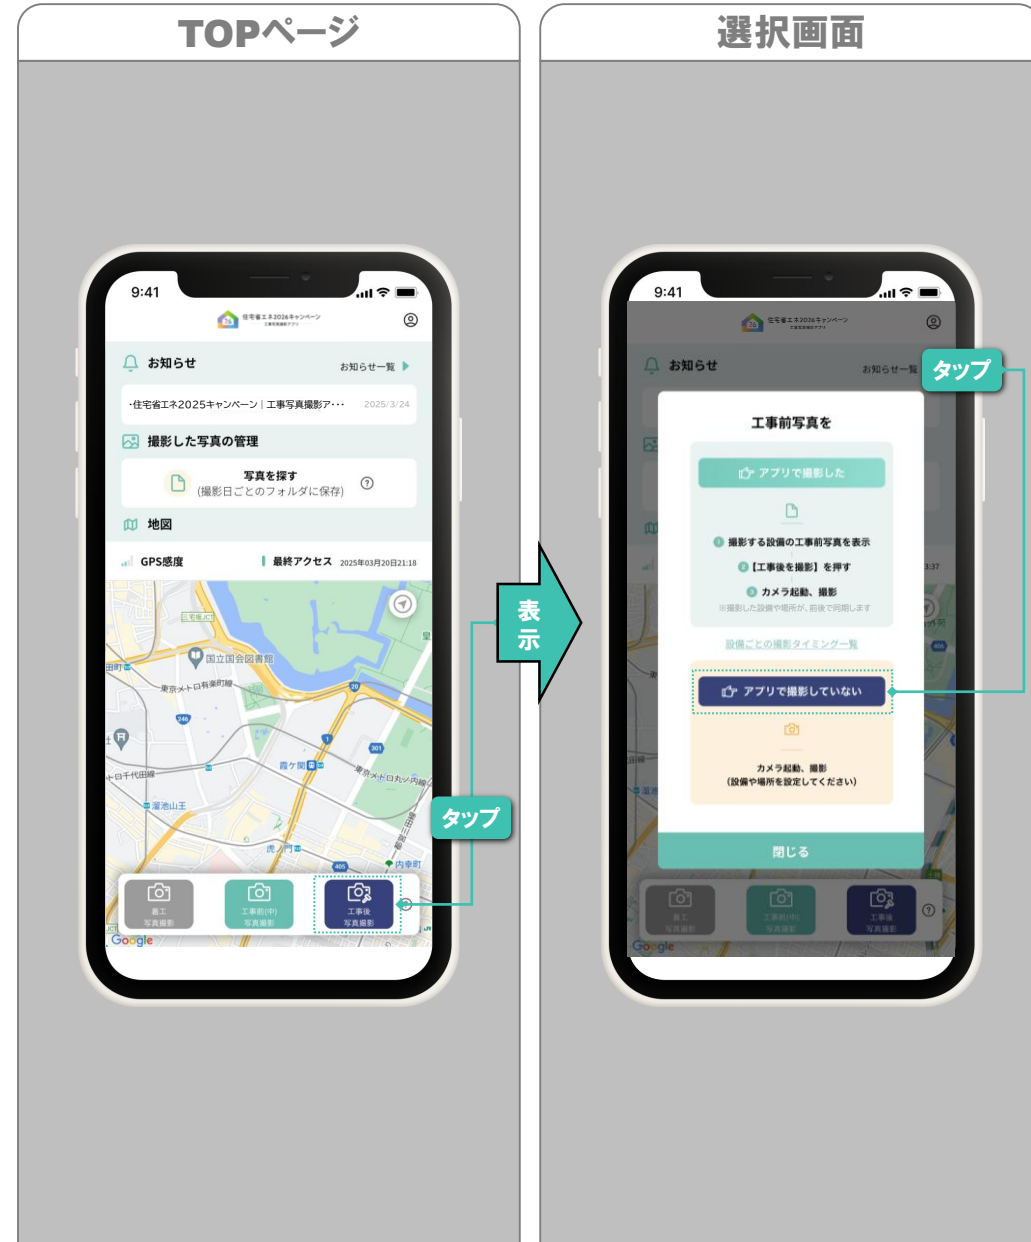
TOPページ

9:41

住宅省エネ2026キャンペーン 工事写真撮影アプリ

お知らせ

お知らせ一覧

・住宅省エネ2025キャンペーン｜工事写真撮影ア･･･ 2025/3/24

撮影した写真の管理

写真を探す
(撮影日ごとのフォルダに保存)

地図

GPS感度

最終アクセス 2025年03月20日21:18

国立国会図書館

東京メトロ有楽町線

霞ケ関

東京メトロ丸ノ内線

溜池山王

虎ノ門

内幸町

着工 写真撮影

工事前(中) 写真撮影

工事後 写真撮影

Google

タップ

表示

選択画面

9:41

住宅省エネ2026キャンペーン 工事写真撮影アプリ

お知らせ

お知らせ一覧

タップ

工事前写真を

アプリで撮影した

撮影する設備の工事前写真を表示

【工事後を撮影】を押す

カメラ起動、撮影

※撮影した設備や場所が、前後で同期します

設備ごとの撮影タイミング一覧

アプリで撮影していない

カメラ起動、撮影
(設備や場所を設定してください)

閉じる

着工 写真撮影

工事前(中) 写真撮影

工事後 写真撮影

Google